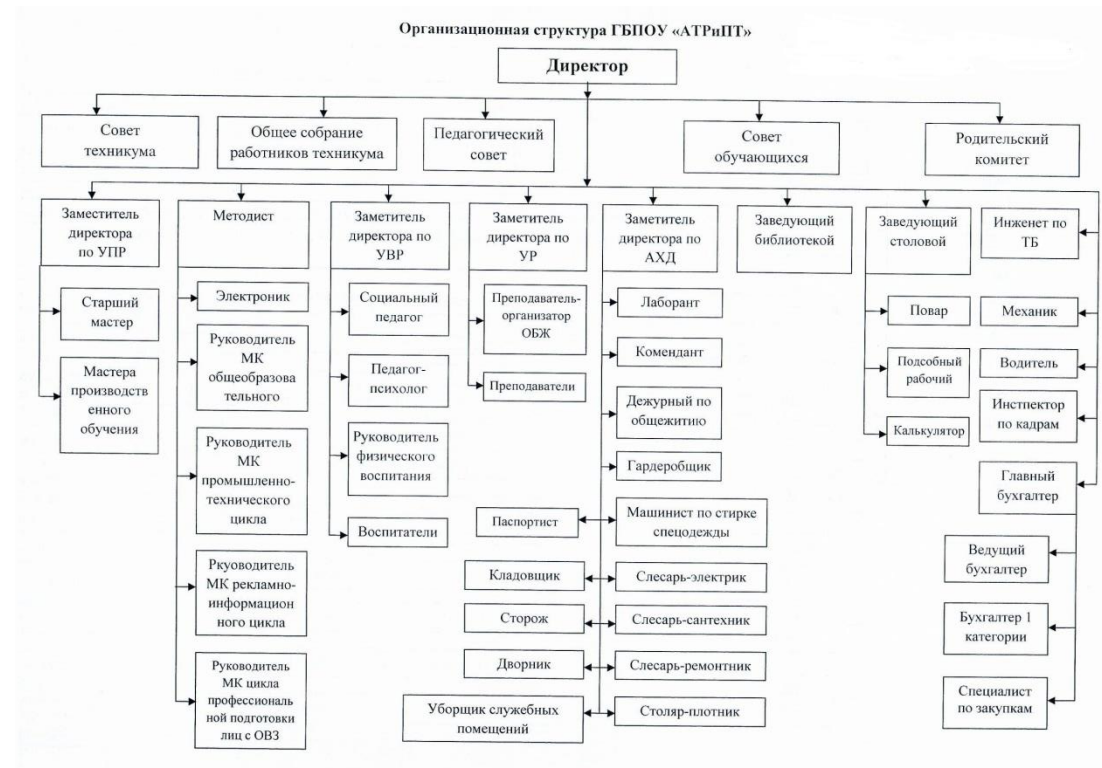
Организацнонная структура ГБПОУ «АТРиПТ»

Директор

Совет техникума

Общее собрание работников техникума

Педагогический совет

Совет обучающихся

Родительский комитет

Заместитель директора по УПР

Старший мастер

Мастера производственного обучения

Методист

Электроник

Руководитель МК общеобразовательного

Руководитель МК промышленно-технического цикла

Ркуководитель МК рекламно-информационного цикла

Руководитель МК цикла профессиональной подготовки лиц с ОВЗ

Заметитель директора по УВР

Социальный педагог

Педагог-психолог

Руководитель физического воспитания

Воспитатели

Заметитель директора по УР

Преподаватель-организатор ОБЖ

Преподаватели

Заметитель директора по АХД

Лаборант

Комендант

Дежурный по общежитию

Гардеробщик

Машинист по стирке спецодежды

Паспортист

Слесарь-электрик

Кладовщик

Слесарь-сантехник

Сторож

Слесарь-ремонтник

Дворник

Столяр-плотник

Уборщик служебных помещений

Заведующий библиотекой

Заведующий столовой

Повар

Подсобный рабочий

Калькулятор

Инженет по ТБ

Механик

Водитель

Инстпектор по кадрам

Главный бухгалтер

Ведущий бухгалтер

Бухгалтер 1 категории

Специалист по закупкам